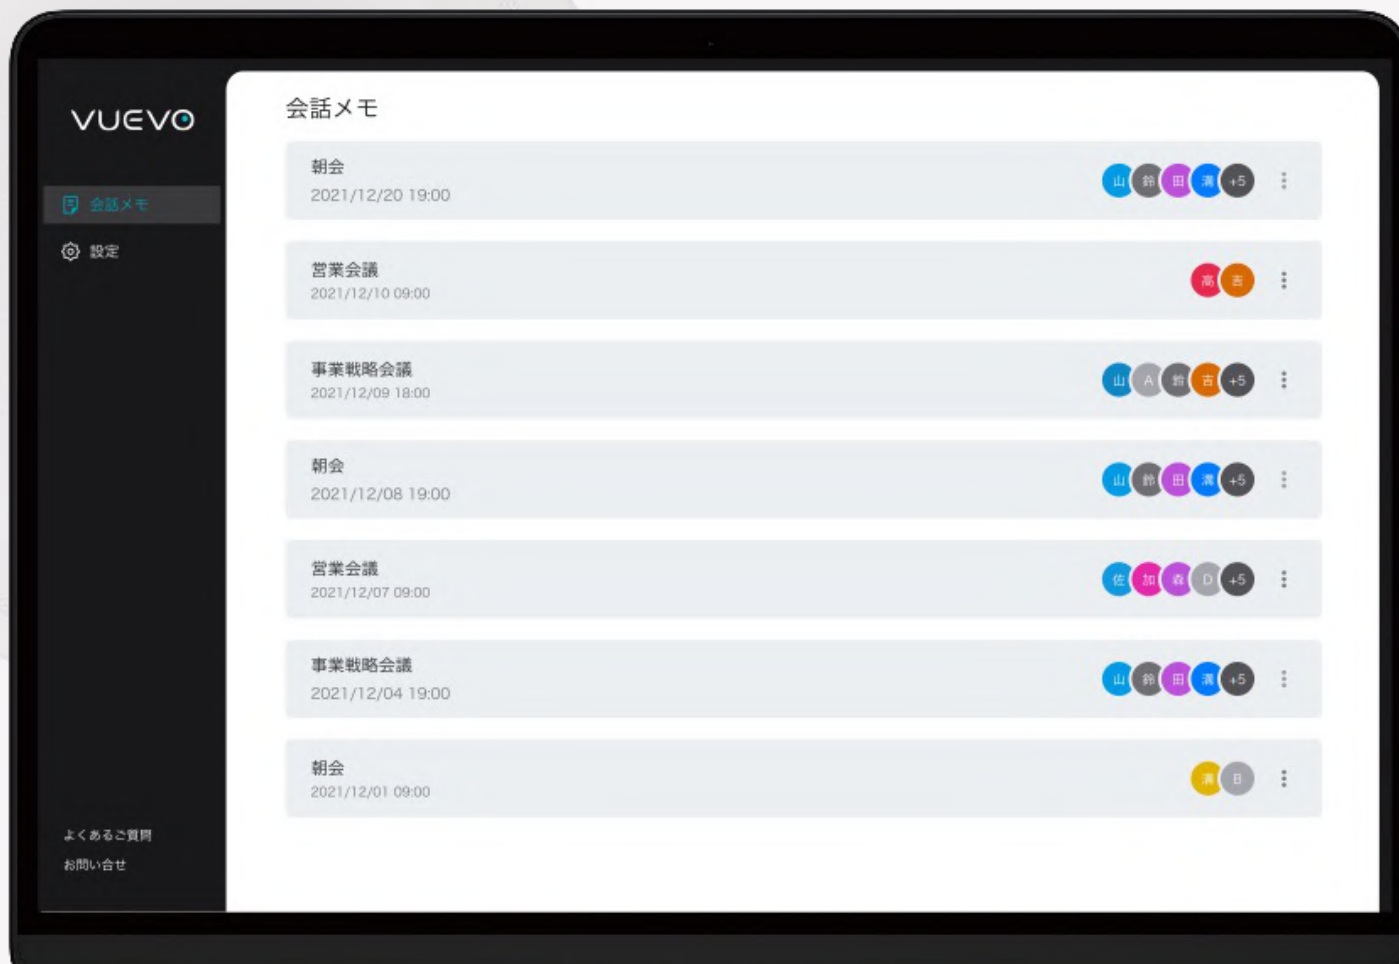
VUEVO

会話メモ

設定

よくあるご質問

お問い合せ

会話メモ

朝会
2021/12/20 19:00
山 鈴 田 濱 +5

営業会議
2021/12/10 09:00
高 吉

事業戦略会議
2021/12/09 18:00
山 A 鈴 吉 +5

朝会
2021/12/08 19:00
山 鈴 田 濱 +5

営業会議
2021/12/07 09:00
佐 加 森 D +5

事業戦略会議
2021/12/04 19:00
山 鈴 田 濱 +5

朝会
2021/12/01 09:00
濱 B